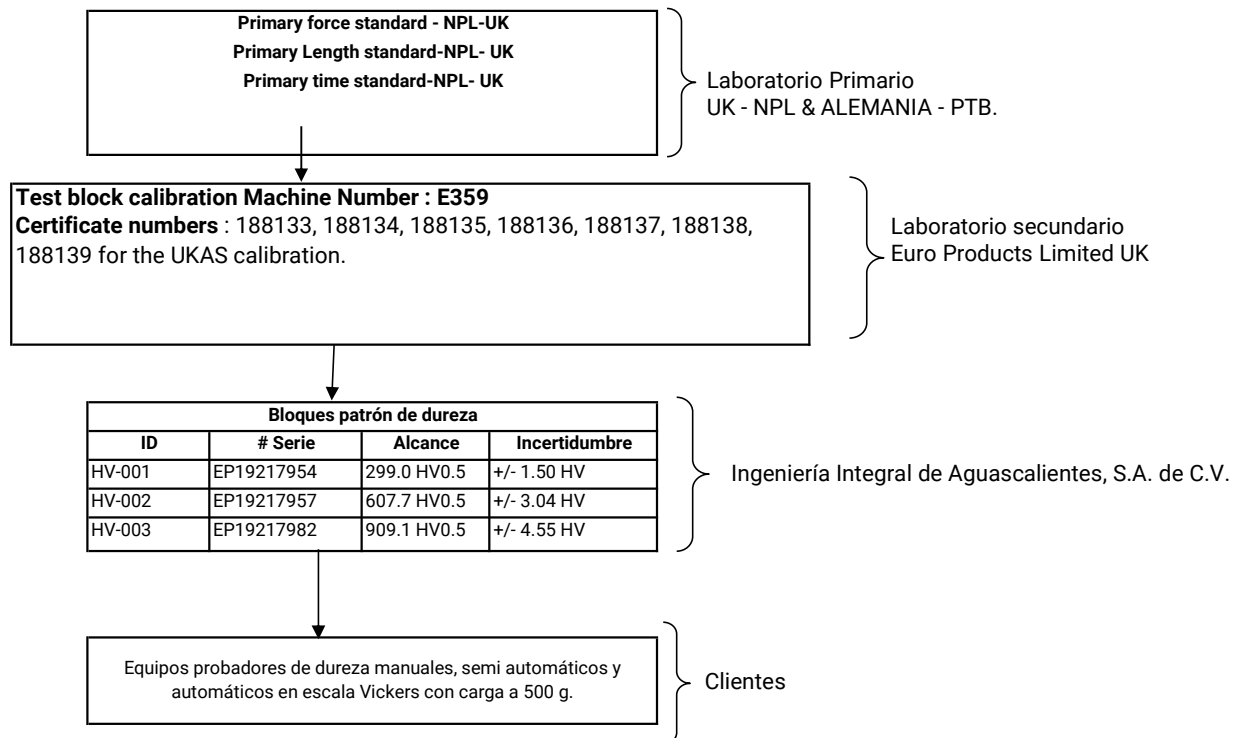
Primary force standard - NPL-UK
Primary Length standard-NPL- UK
Primary time standard-NPL- UK

Laboratorio Primario
UK - NPL & ALEMANIA - PTB.

Test block calibration Machine Number : E359
Certificate numbers : 188133, 188134, 188135, 188136, 188137, 188138, 188139 for the UKAS calibration.

Laboratorio secundario
Euro Products Limited UK

| Bloques patrón de dureza | | | |
|---|---|---|---|
| ID | # Serie | Alcance | Incertidumbre |
| HV-001 | EP19217954 | 299.0 HV0.5 | +/- 1.50 HV |
| HV-002 | EP19217957 | 607.7 HV0.5 | +/- 3.04 HV |
| HV-003 | EP19217982 | 909.1 HV0.5 | +/- 4.55 HV |

Ingeniería Integral de Aguascalientes, S.A. de C.V.

Equipos probadores de dureza manuales, semi automáticos y automáticos en escala Vickers con carga a 500 g.

Clientes